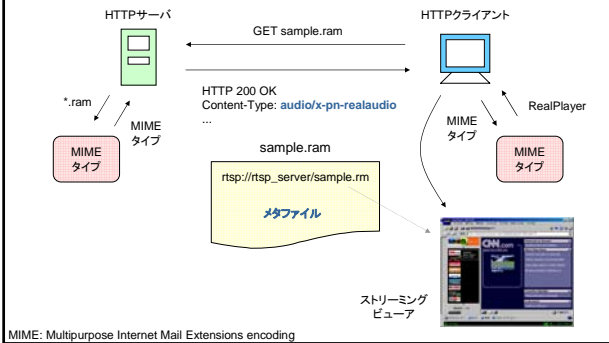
HTTPサーバ

HTTPクライアント

GET sample.ram

HTTP 200 OK
Content-Type: audio/x-pn-realaudio
...

*.ram

MIME
タイプ

MIME
タイプ

MIME
タイプ

RealPlayer

MIME
タイプ

sample.ram

rtsp://rtsp_server/sample.rm

メタファイル

CNN.com

ストリーミング
ビューア

MIME: Multipurpose Internet Mail Extensions encoding